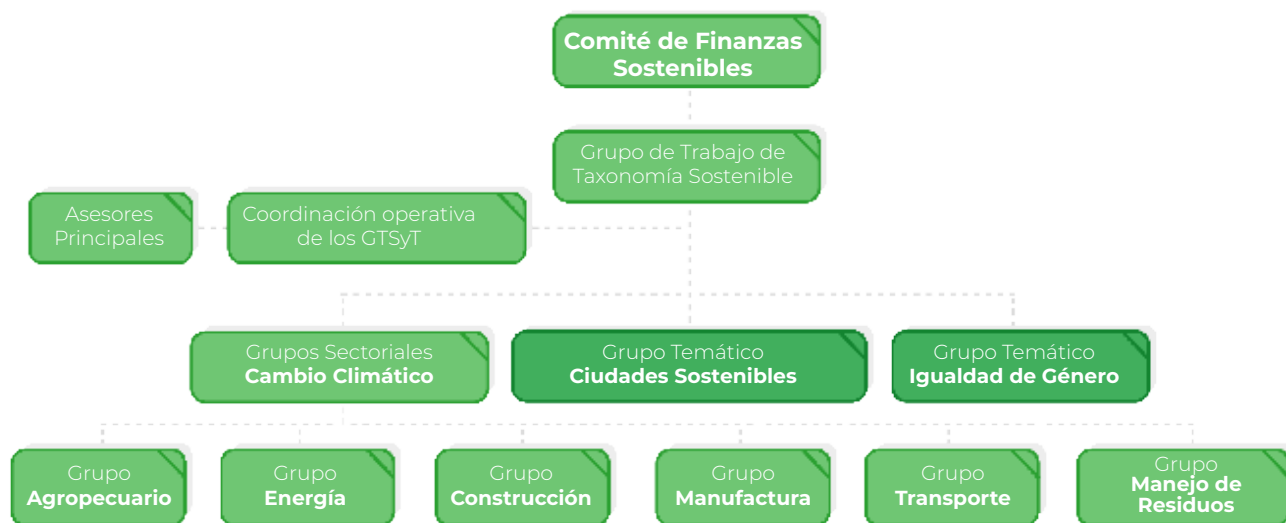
Comité de Finanzas Sostenibles

Grupo de Trabajo de Taxonomía Sostenible

Asesores Principales

Coordinación operativa de los GTSyT

Grupos Sectoriales
Cambio Climático

Grupo Temático
Ciudades Sostenibles

Grupo Temático
Igualdad de Género

Grupo
Agropecuario

Grupo
Energía

Grupo
Construcción

Grupo
Manufactura

Grupo
Transporte

Grupo
Manejo de Residuos